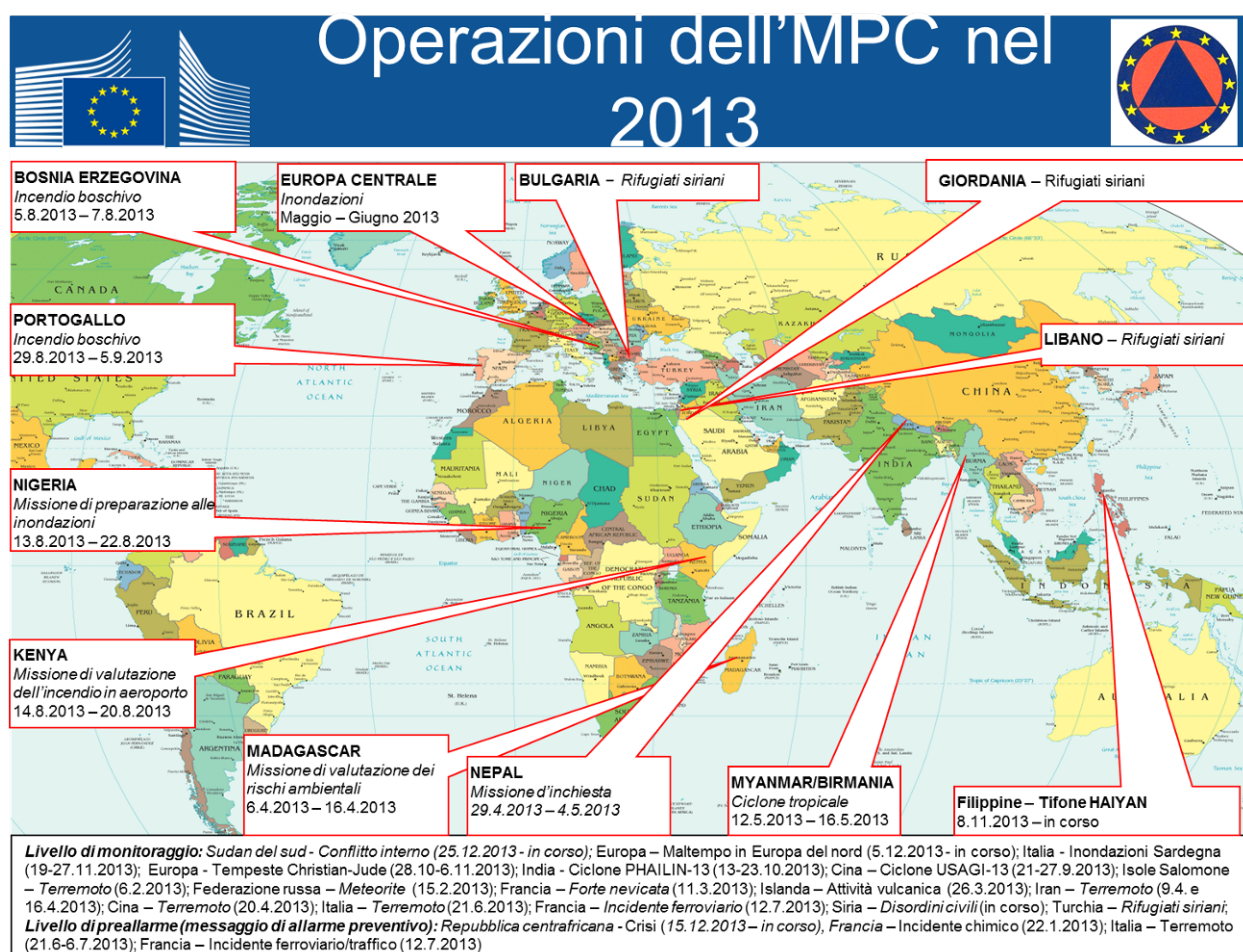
Operazioni dell'MPC nel 2013

BOSNIA ERZEGOVINA
Incendio boschivo
5.8.2013 – 7.8.2013

EUROPA CENTRALE
Inondazioni
Maggio – Giugno 2013

BULGARIA – Rifugiati siriani

GIORDANIA – Rifugiati siriani

PORTOGALLO
Incendio boschivo
29.8.2013 – 5.9.2013

LIBANO – Rifugiati siriani

NIGERIA
Missione di preparazione alle inondazioni
13.8.2013 – 22.8.2013

KENYA
Missione di valutazione dell'incendio in aeroporto
14.8.2013 – 20.8.2013

MADAGASCAR
Missione di valutazione dei rischi ambientali
6.4.2013 – 16.4.2013

NEPAL
Missione d'inchiesta
29.4.2013 – 4.5.2013

MYANMAR/BIRMANIA
Ciclone tropicale
12.5.2013 – 16.5.2013

Filippine – Tifone HAIYAN
8.11.2013 – in corso

CANADA
UNITED STATES
MEXICO
NORTH ATLANTIC OCEAN
BRAZIL
PERU
ARGENTINA
PARAGUAY
SOUTH ATLANTIC OCEAN
MOROCCO
ALGERIA
LIBYA
EGYPT
MAURITANIA
MALI
NIGER
CHAD
SUDAN
NIGERIA
ETHIOPIA
CENTRAL AFRICAN REPUBLIC
DEMOCRATIC REPUBLIC OF THE CONGO
SOMALIA
TANZANIA
ANGOLA
ZAMBIA
NAMIBIA
BOTSWANA
MADAGASCAR
SAUDI ARABIA
IRAN
TURKEY
UKRAINE
KAZAKH
MONGOLIA
CHINA
INDIA
JAPAN
PHILIPPINES
INDONESIA
AUSTRALIA
PAPUA NEW GUINEA
AFGHANISTAN
PAKISTAN
YEMEN
NORWAY
M. Helena

Livello di monitoraggio: Sudan del sud - Conflitto interno (25.12.2013 - in corso); Europa – Maltempo in Europa del nord (5.12.2013 - in corso); Italia - Inondazioni Sardegna (19-27.11.2013); Europa - Tempeste Christian-Jude (28.10-6.11.2013); India - Ciclone PHAILIN-13 (13-23.10.2013); Cina – Ciclone USAGI-13 (21-27.9.2013); Isole Salomone – Terremoto (6.2.2013); Federazione russa – Meteorite (15.2.2013); Francia – Forte nevicata (11.3.2013); Islanda – Attività vulcanica (26.3.2013); Iran – Terremoto (9.4. e 16.4.2013); Cina – Terremoto (20.4.2013); Italia – Terremoto (21.6.2013); Francia – Incidente ferroviario (12.7.2013); Siria – Disordini civili (in corso); Turchia – Rifugiati siriani;
Livello di preallarme (messaggio di allarme preventivo): Repubblica centrafricana - Crisi (15.12.2013 – in corso), Francia – Incidente chimico (22.1.2013); Italia – Terremoto (21.6-6.7.2013); Francia – Incidente ferroviario/traffico (12.7.2013)